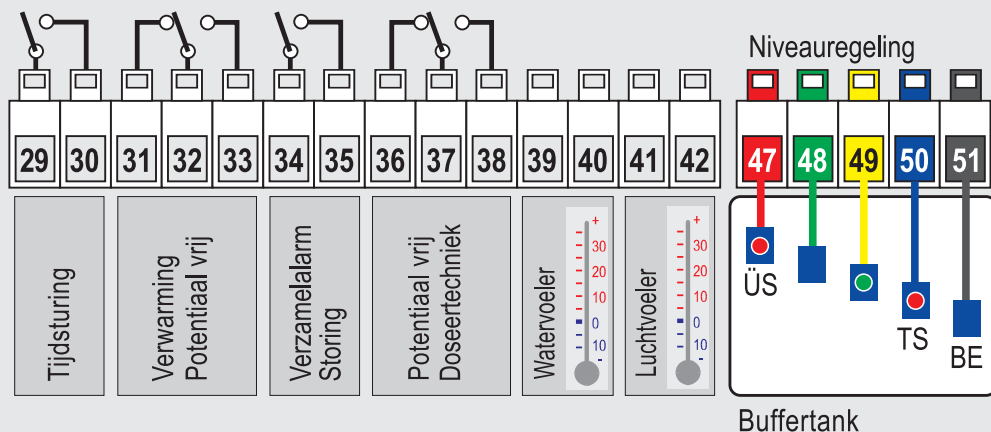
Niveauregeling

29 30 31 32 33 34 35 36 37 38 39 40 41 42

47 48 49 50 51

Tijdsturing

Verwarming
Potentiaal vrij

Verzamelalarm
Storing

Potentiaal vrij
Doseertechniek

Watervoeler
+
30
20
10
0
10
-

Luchtvoeler
+
30
20
10
0
10
-

ÜS

TS

BE

Buffertank